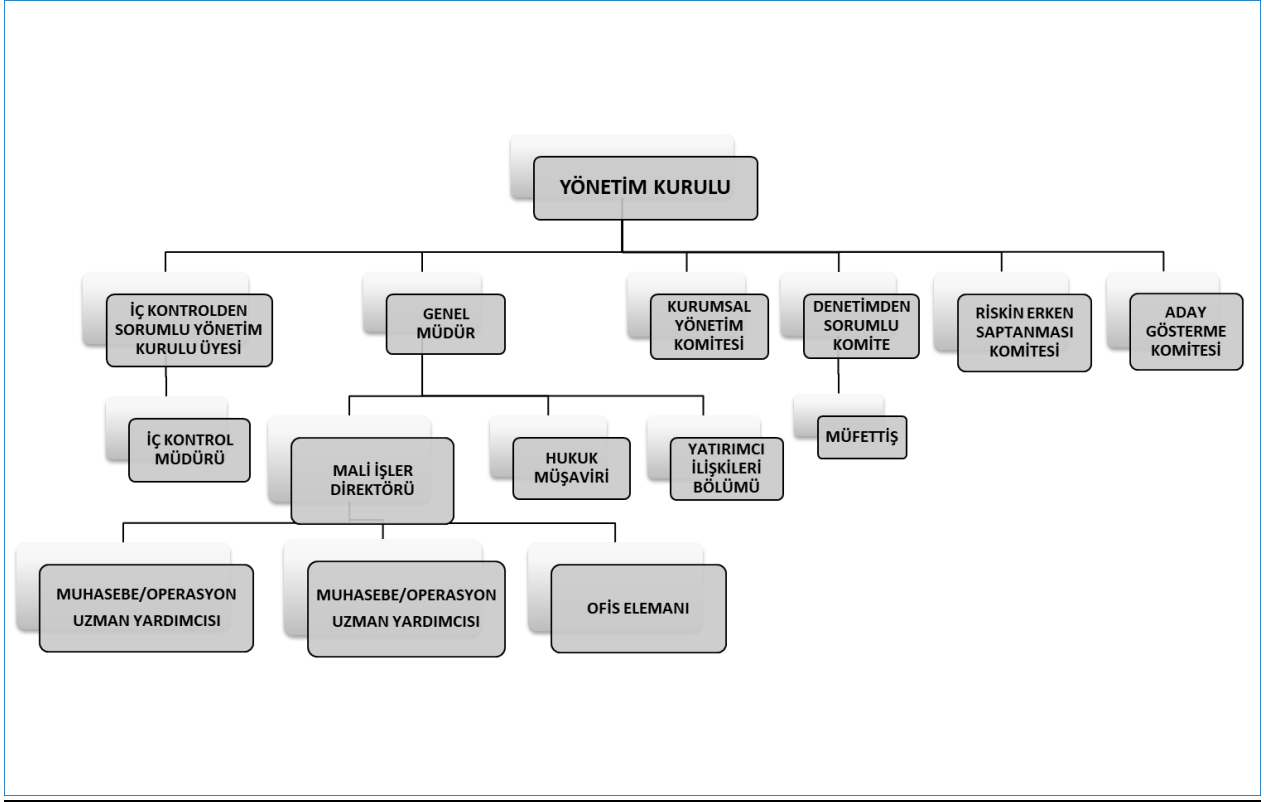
YÖNETİM KURULU

İÇ KONTROLDEN SORUMLU YÖNETİM KURULU ÜYESİ

GENEL MÜDÜR

KURUMSAL YÖNETİM KOMİTESİ

DENETİMDEN SORUMLU KOMİTE

RİSKİN ERKEN SAPTANMASI KOMİTESİ

ADAY GÖSTERME KOMİTESİ

İÇ KONTROL MÜDÜRÜ

MALİ İŞLER DİREKTÖRÜ

HUKUK MÜŞAVİRİ

YATIRIMCI İLİŞKİLERİ BÖLÜMÜ

MÜFETTİŞ

MUHASEBE/OPERASYON UZMAN YARDIMCISI

MUHASEBE/OPERASYON UZMAN YARDIMCISI

OFİS ELEMANI